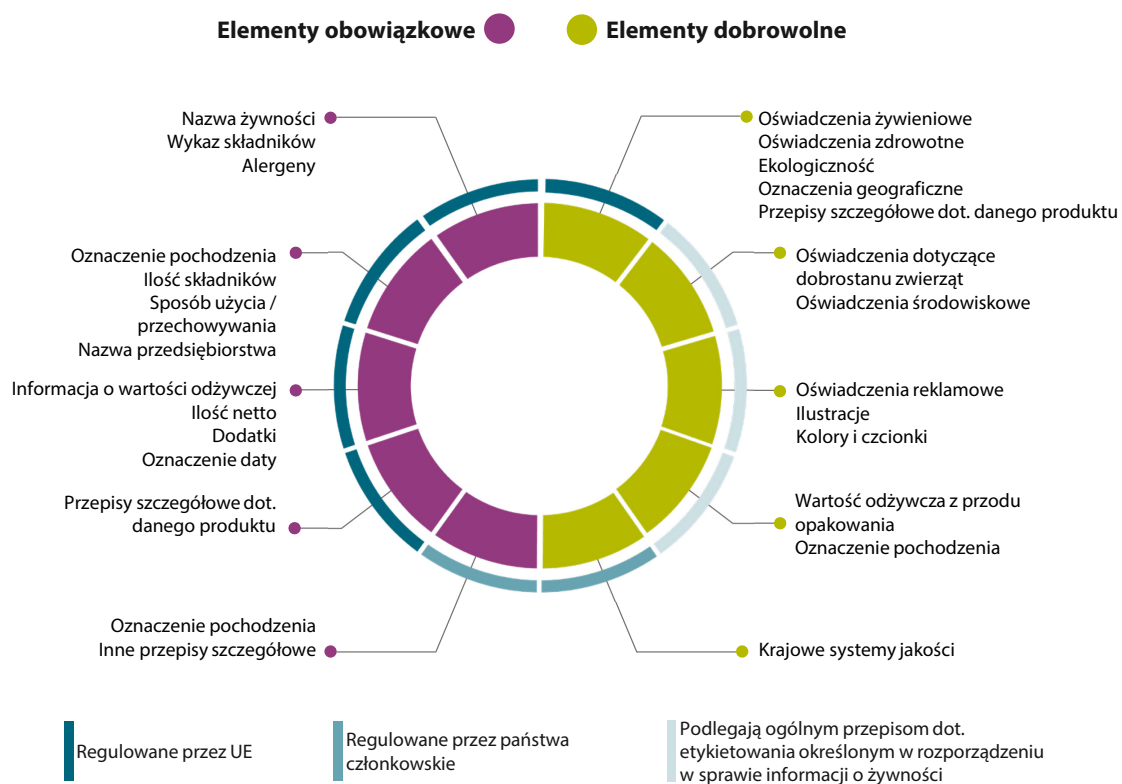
Elementy obowiązkowe

Elementy dobrowolne

Nazwa żywności
Wykaz składników
Alergeny

Oznaczenie pochodzenia
Ilość składników
Sposób użycia / przechowywania
Nazwa przedsiębiorstwa

Informacja o wartości odżywczej
Ilość netto
Dodatki
Oznaczenie daty

Przepisy szczegółowe dot. danego produktu

Oznaczenie pochodzenia
Inne przepisy szczegółowe

Oświadczenia żywieniowe
Oświadczenia zdrowotne
Ekologiczność
Oznaczenia geograficzne
Przepisy szczegółowe dot. danego produktu

Oświadczenia dotyczące dobrostanu zwierząt
Oświadczenia środowiskowe

Oświadczenia reklamowe
Ilustracje
Kolory i czcionki

Wartość odżywcza z przodu opakowania
Oznaczenie pochodzenia

Krajowe systemy jakości

Regulowane przez UE

Regulowane przez państwa członkowskie

Podlegają ogólnym przepisom dot. etykietowania określonym w rozporządzeniu w sprawie informacji o żywności